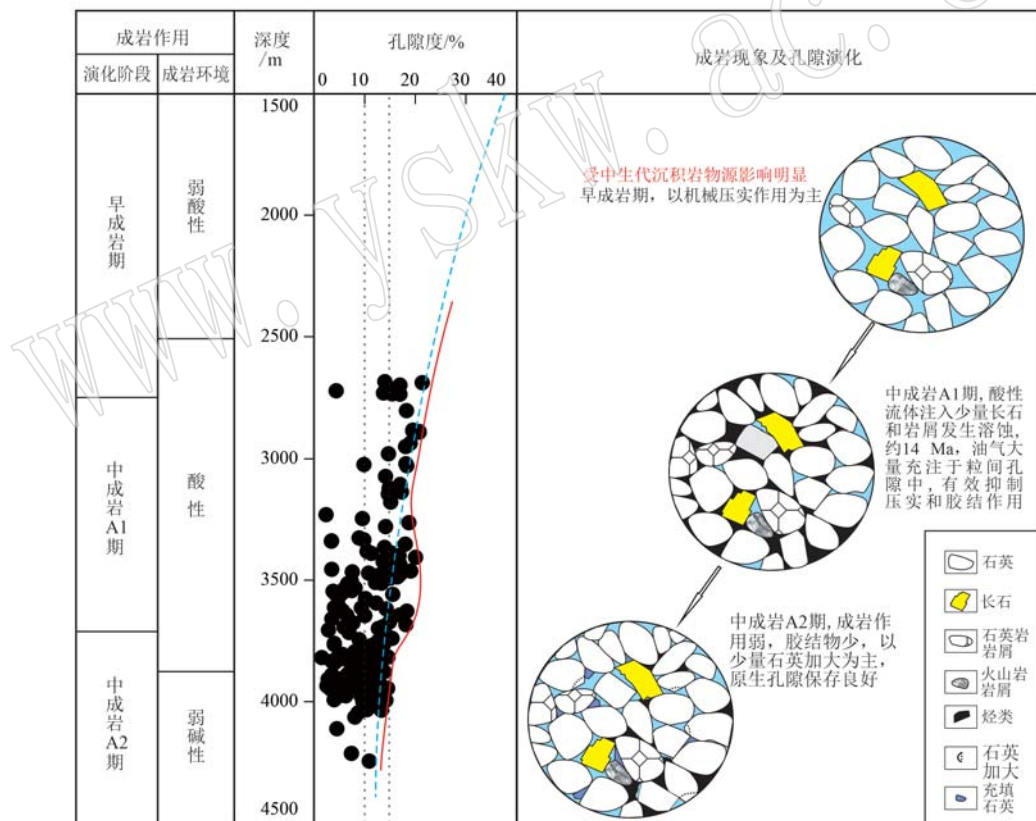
| 成岩作用 | | 深度/m | 孔隙度/% | 成岩现象及孔隙演化 |
|---|---|---|---|---|
| 演化阶段 | 成岩环境 | | 0 10 20 30 40 | |
| 早成岩期 | 弱酸性 | 1500 2000 2500 | | 受中生代沉积岩物源影响明显 早成岩期，以机械压实作用为主 |
| 中成岩A1期 | 酸性 | 3000 3500 | | 中成岩A1期，酸性流体注入少量长石和岩屑发生溶蚀，约14 Ma，油气大量充注于粒间孔隙中，有效抑制压实和胶结作用 |
| 中成岩A2期 | 弱碱性 | 4000 4500 | | 中成岩A2期，成岩作用弱，胶结物少，以少量石英加大为主，原生孔隙保存良好 |

石英
长石
石英岩岩屑
火山岩岩屑
烃类
石英加大
充填石英

www.yskw.ac.cn